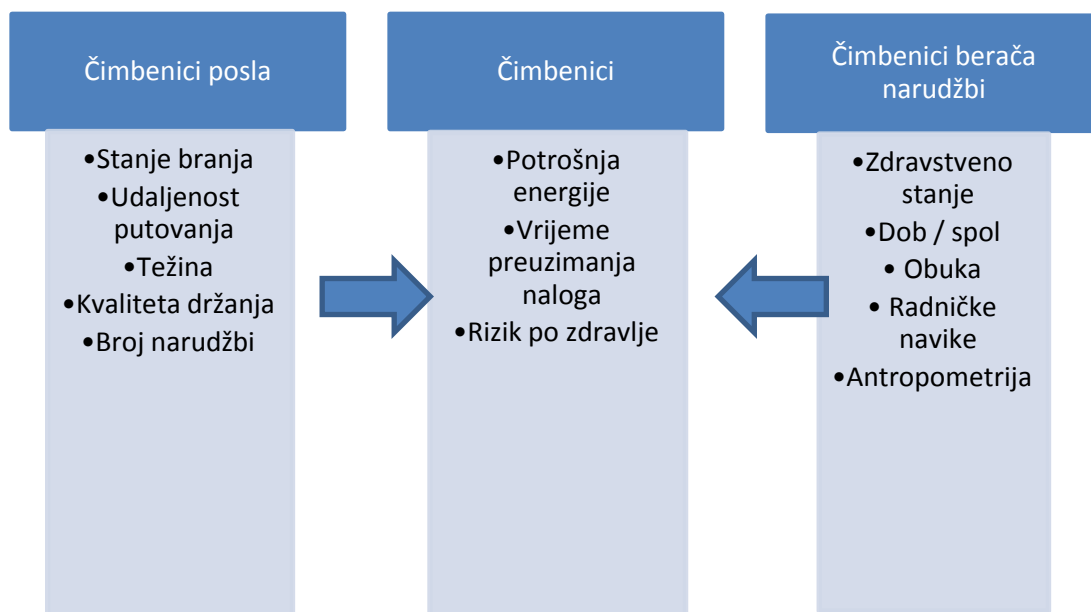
Čimbenici posla

•Stanje branja
•Udaljenost putovanja
•Težina
•Kvaliteta držanja
•Broj narudžbi

Čimbenici

•Potrošnja energije
•Vrijeme preuzimanja naloga
•Rizik po zdravlje

Čimbenici berača narudžbi

•Zdravstveno stanje
•Dob / spol
• Obuka
• Radničke navike
•Antropometrija